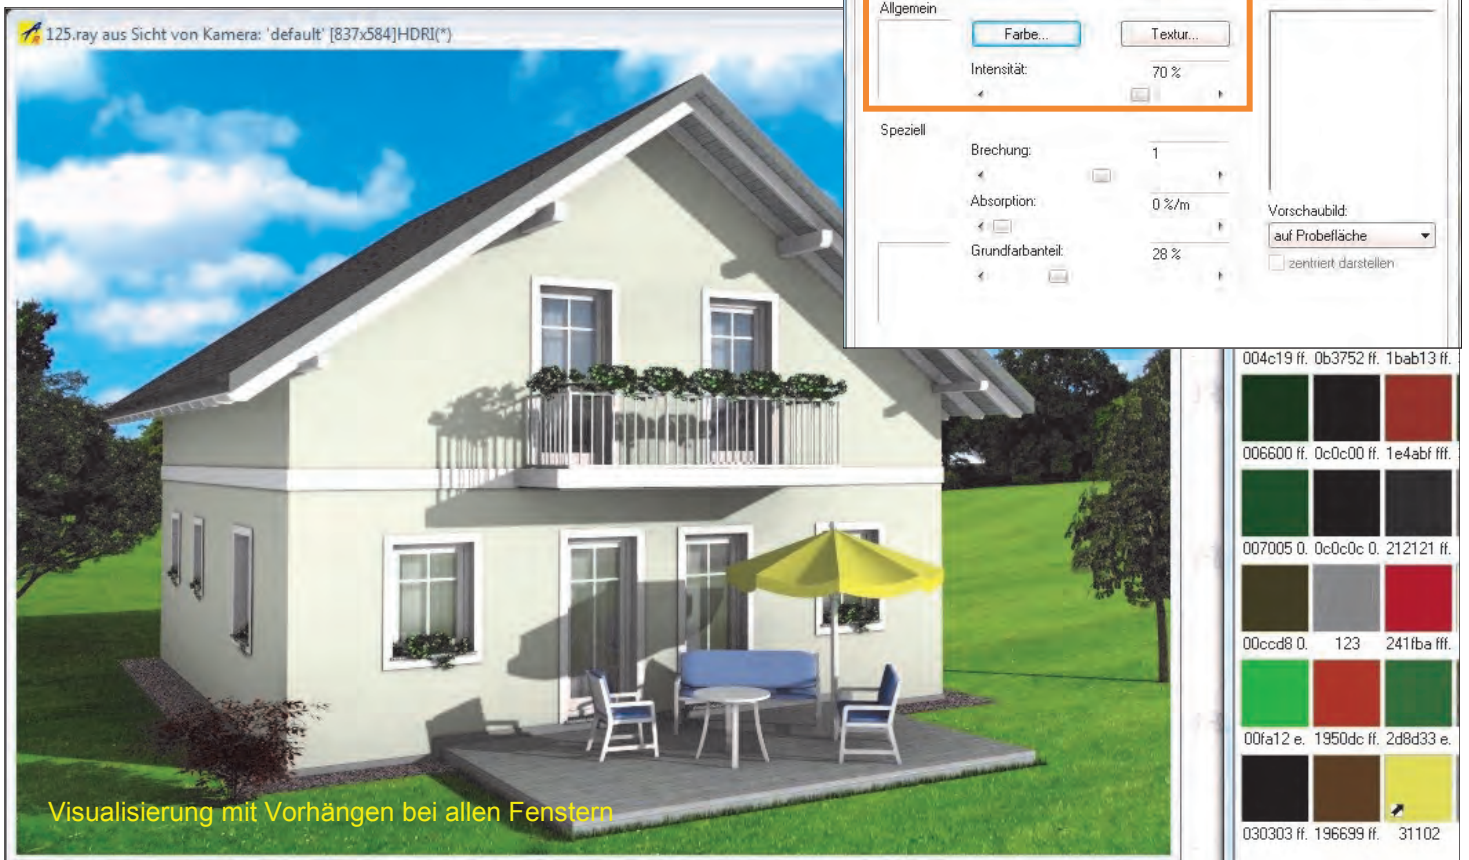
125.ray aus Sicht von Kamera: 'default' [837x584]HDRI(*)

Allgemein

Farbe...

Textur...

Intensität:

70 %

Speziell

Brechung:

1

Absorption:

0 %/m

Grundfarbanteil:

28 %

Vorschaubild:

auf Probefläche

zentriert darstellen

| 004c19 ff. | 0b3752 ff. | 1bab13 ff. |
|---|---|---|
| 006600 ff. | 0c0c00 ff. | 1e4abf ff. |
| 007005 0. | 0c0c0c 0. | 212121 ff. |
| 00ccd8 0. | 123 | 241fba fff. |
| 00fa12 e. | 1950dc ff. | 2d8d33 e. |
| 030303 ff. | 196699 ff. | 31102 |

Visualisierung mit Vorhängen bei allen Fenstern